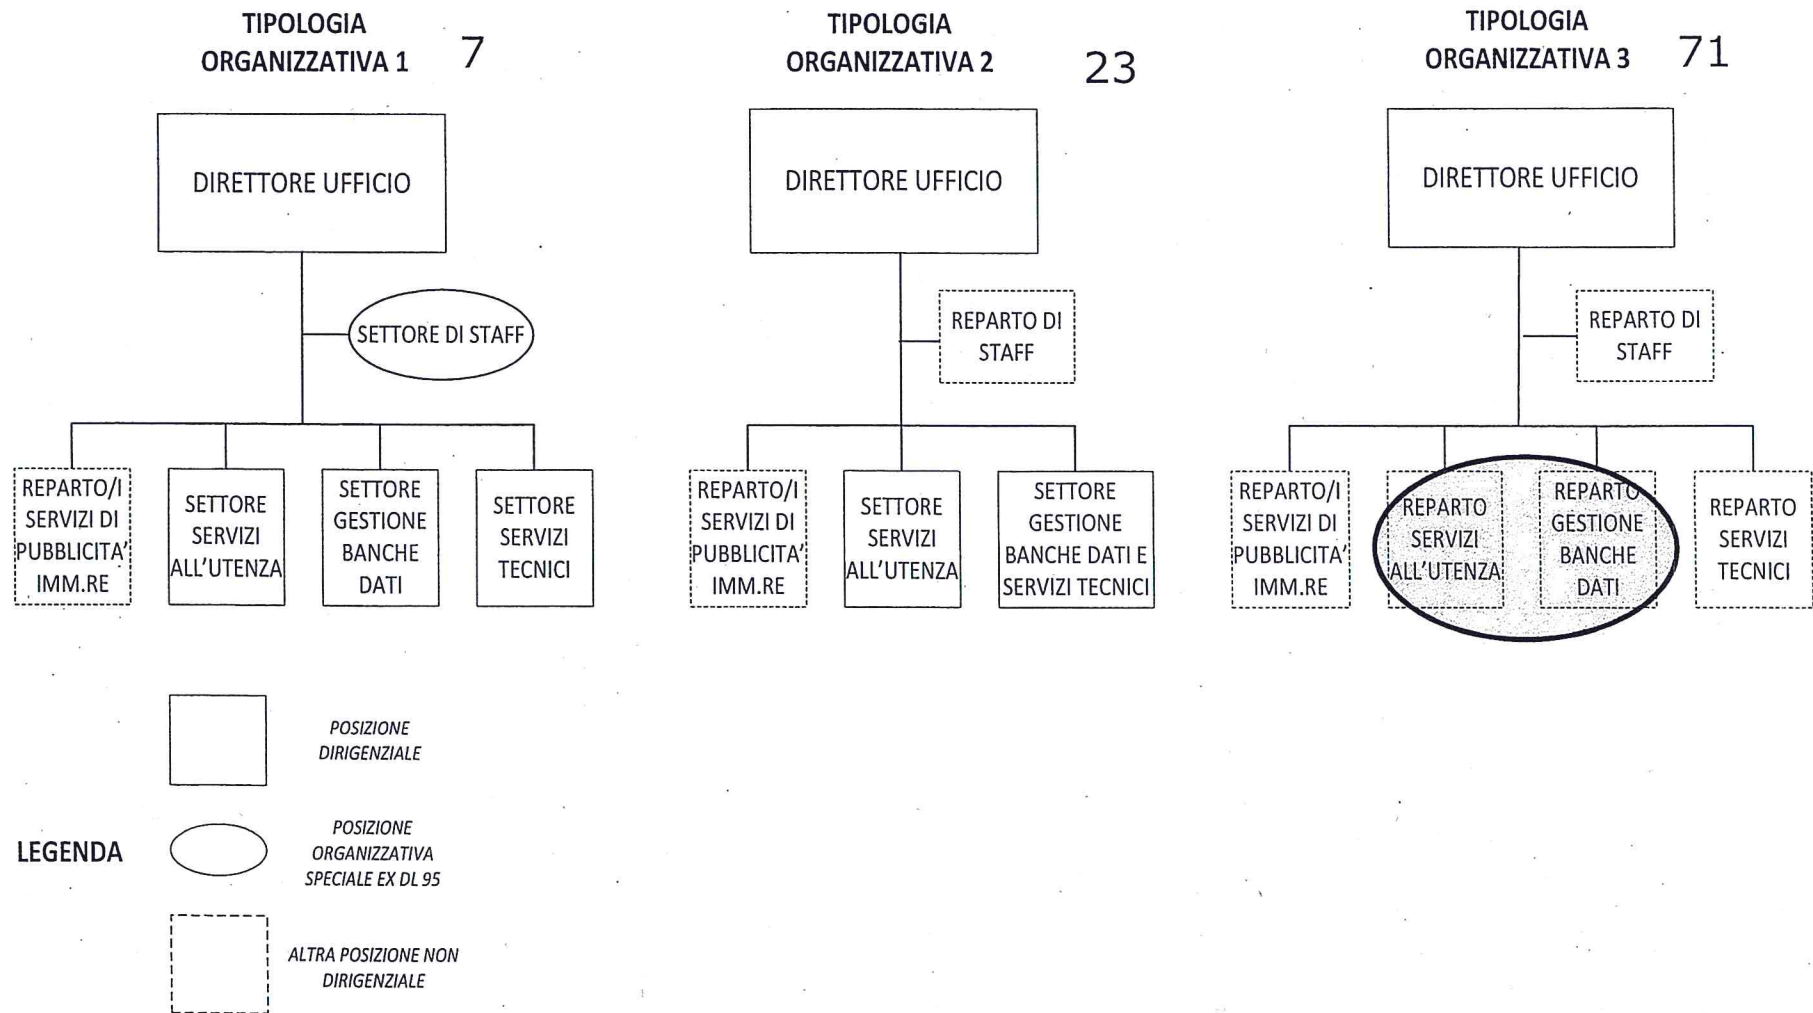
TIPOLOGIA ORGANIZZATIVA 1 7

DIRETTORE UFFICIO

SETTORE DI STAFF

REPARTO/I SERVIZI DI PUBBLICITA' IMM.RE

SETTORE SERVIZI ALL'UTENZA

SETTORE GESTIONE BANCHE DATI

SETTORE SERVIZI TECNICI

TIPOLOGIA ORGANIZZATIVA 2 23

DIRETTORE UFFICIO

REPARTO DI STAFF

REPARTO/I SERVIZI DI PUBBLICITA' IMM.RE

SETTORE SERVIZI ALL'UTENZA

SETTORE GESTIONE BANCHE DATI E SERVIZI TECNICI

TIPOLOGIA ORGANIZZATIVA 3 71

DIRETTORE UFFICIO

REPARTO DI STAFF

REPARTO/I SERVIZI DI PUBBLICITA' IMM.RE

REPARTO SERVIZI ALL'UTENZA

REPARTO GESTIONE BANCHE DATI

REPARTO SERVIZI TECNICI

LEGENDA

POSIZIONE DIRIGENZIALE

POSIZIONE ORGANIZZATIVA SPECIALE EX DL 95

ALTRA POSIZIONE NON DIRIGENZIALE